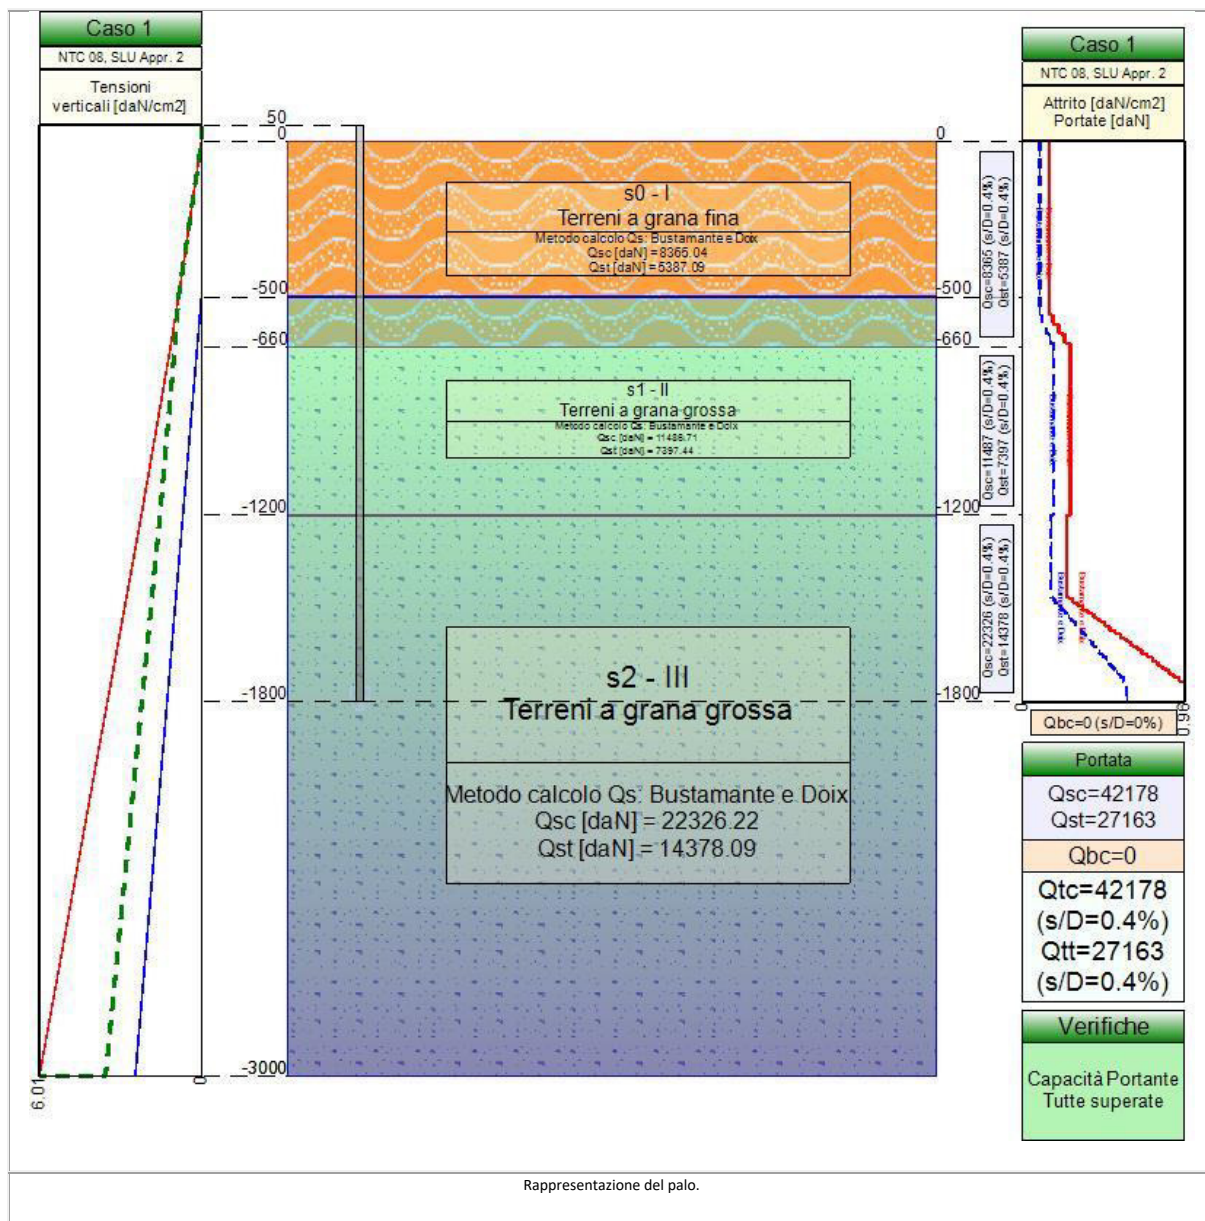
Caso 1
NTC 08, SLU Appr. 2
Tensioni verticali [daN/cm2]

50
0
-500
-660
-1200
-1800
-3000

6.01
0

0
-500
-660
-1200
-1800

s0 - I
Terreni a grana fina
Metodo calcolo Qs: Bustamante e Doix
Qsc [daN] = 8366.04
Qst [daN] = 5387.09

s1 - II
Terreni a grana grossa
Metodo calcolo Qs: Bustamante e Doix
Qsc [daN] = 11486.71
Qst [daN] = 7397.44

s2 - III
Terreni a grana grossa

Metodo calcolo Qs: Bustamante e Doix
Qsc [daN] = 22326.22
Qst [daN] = 14378.09

Qsc=8365 (s/D=0.4%)
Qst=5387 (s/D=0.4%)

Qsc=11487 (s/D=0.4%)
Qst=7397 (s/D=0.4%)

Qsc=22326 (s/D=0.4%)
Qst=14378 (s/D=0.4%)

Caso 1
NTC 08, SLU Appr. 2
Attrito [daN/cm2]
Portate [daN]

0
0.96
Qbc=0 (s/D=0%)

Portata
Qsc=42178
Qst=27163
Qbc=0
Qtc=42178
(s/D=0.4%)
Qtt=27163
(s/D=0.4%)

Verifiche
Capacità Portante
Tutte superate

Rappresentazione del palo.